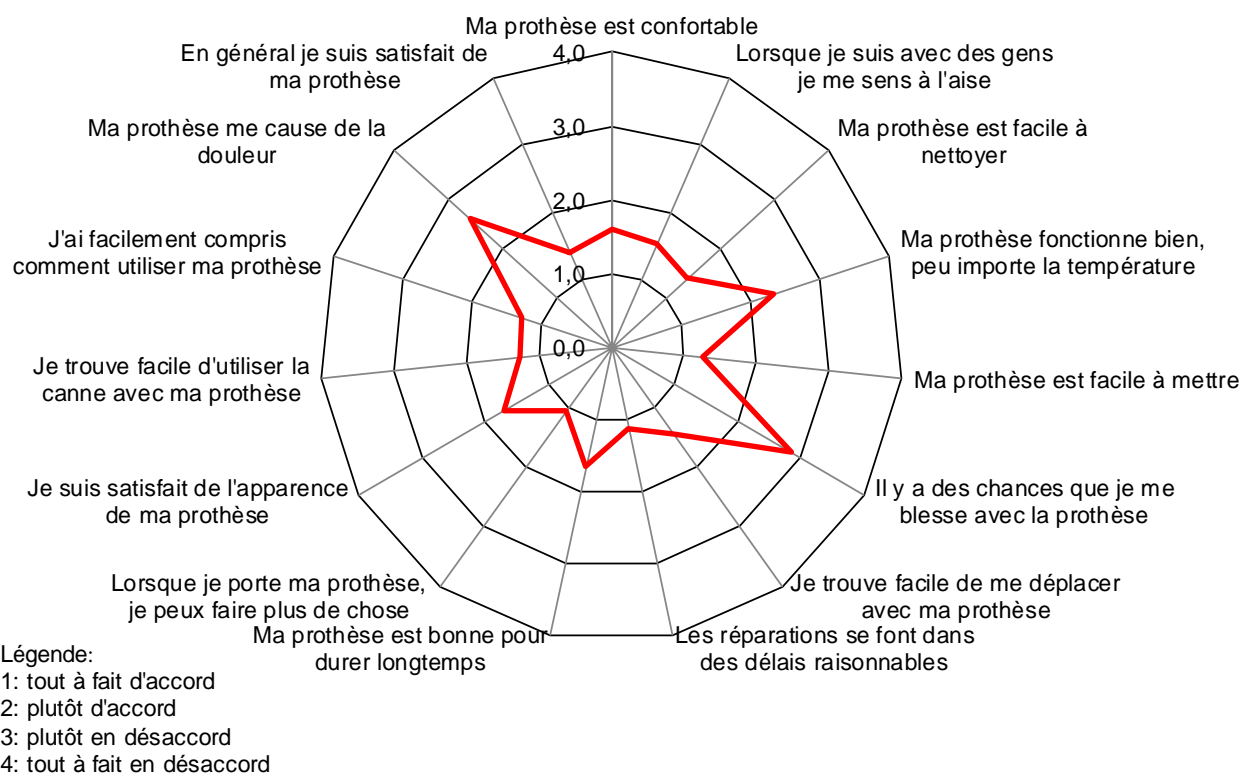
Ma prothèse est confortable

4,0

3,0

2,0

1,0

0,0

Lorsque je suis avec des gens je me sens à l'aise

Ma prothèse est facile à nettoyer

Ma prothèse fonctionne bien, peu importe la température

Ma prothèse est facile à mettre

Il y a des chances que je me blesse avec la prothèse

Je trouve facile de me déplacer avec ma prothèse

Les réparations se font dans des délais raisonnables

Ma prothèse est bonne pour durer longtemps

Lorsque je porte ma prothèse, je peux faire plus de chose

Je suis satisfait de l'apparence de ma prothèse

Je trouve facile d'utiliser la canne avec ma prothèse

J'ai facilement compris comment utiliser ma prothèse

Ma prothèse me cause de la douleur

En général je suis satisfait de ma prothèse

Légende:
1: tout à fait d'accord
2: plutôt d'accord
3: plutôt en désaccord
4: tout à fait en désaccord